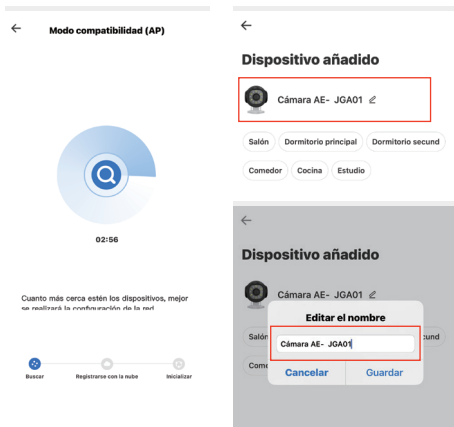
←

Modo compatibilidad (AP)

02:56

Cuanto más cerca estén los dispositivos, mejor se realizará la configuración de la red

Buscar

Registrarse con la nube

Inicializar

←

Dispositivo añadido

Cámara AE- JGA01

Salón

Dormitorio principal

Dormitorio secund

Comedor

Cocina

Estudio

←

Dispositivo añadido

Cámara AE- JGA01

Salón

Come

Editar el nombre

Cámara AE- JGA01

Cancelar

Guardar